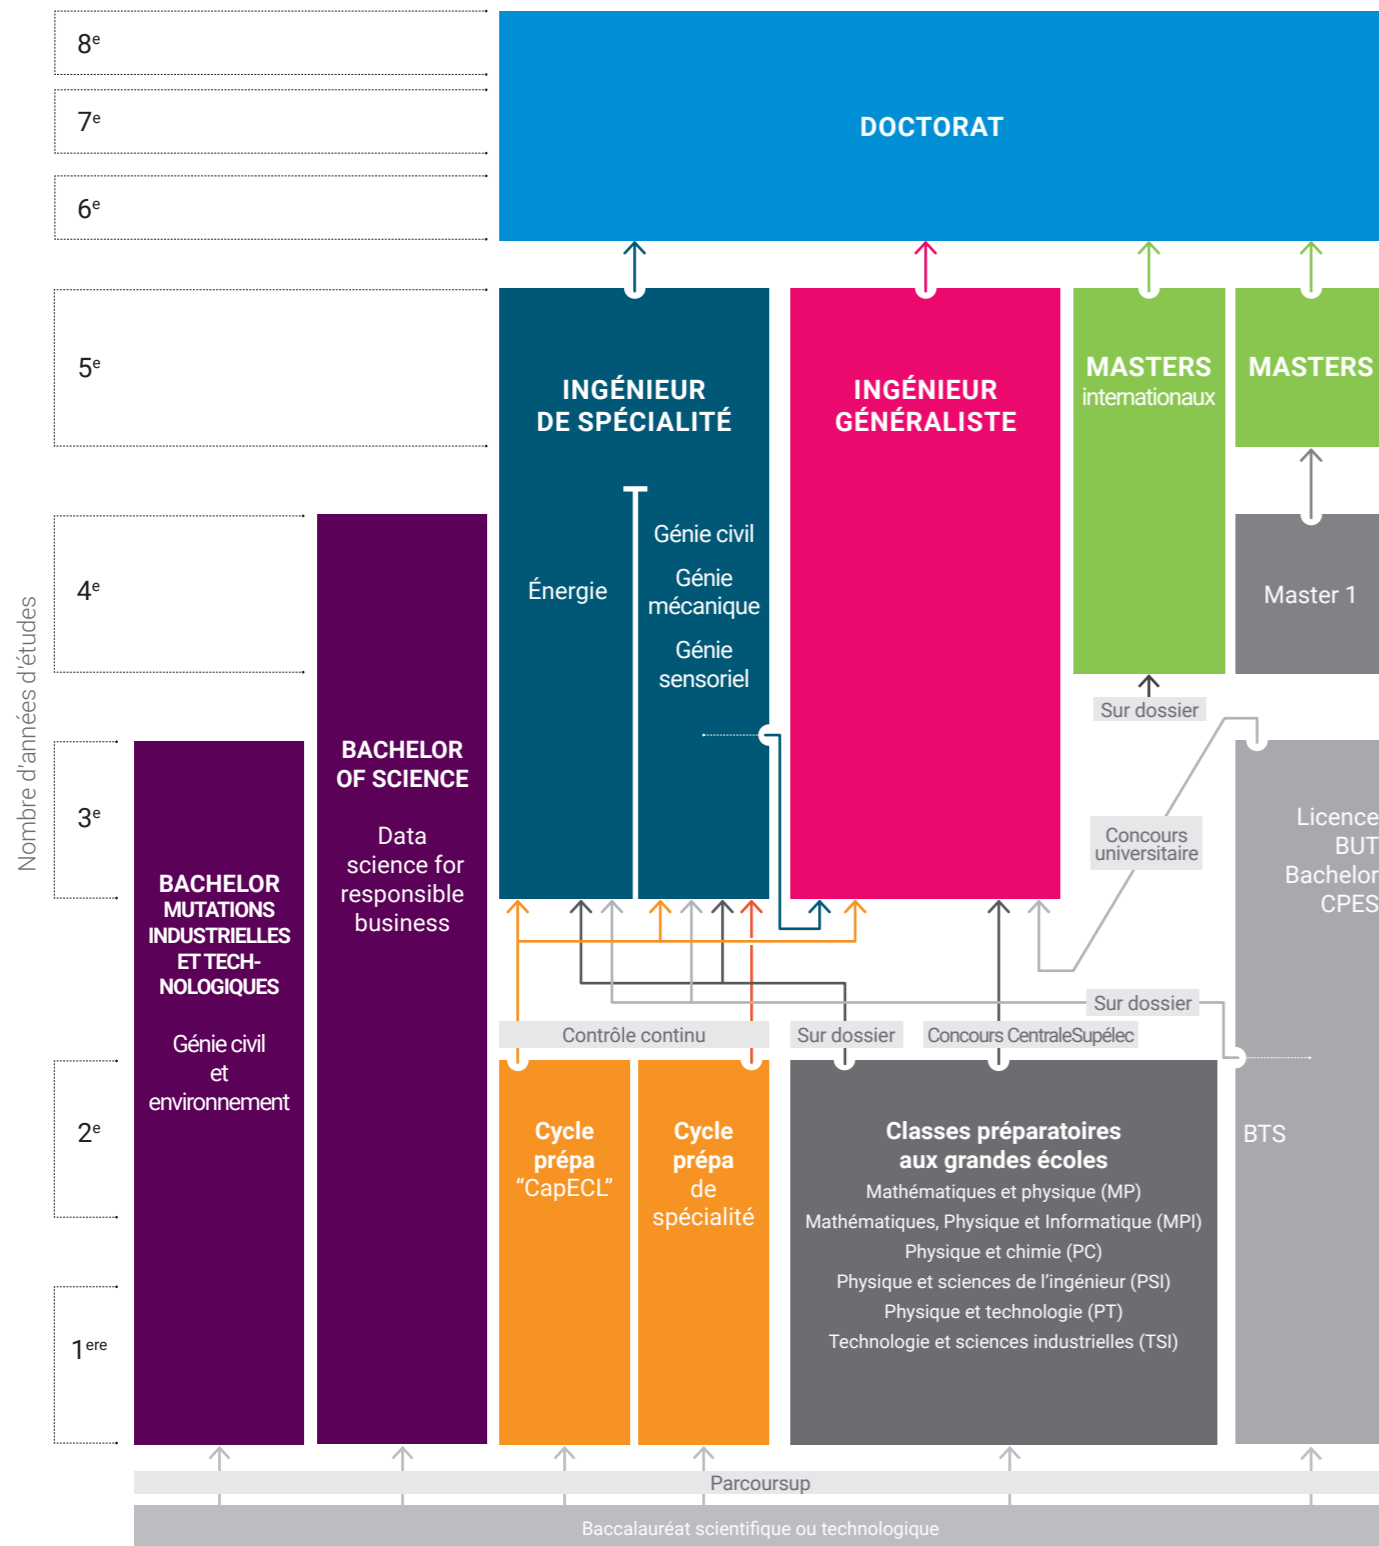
Nombre d'années d'études

$8^e$

$7^e$

$6^e$

$5^e$

$4^e$

$3^e$

$2^e$

$1^{ere}$

DOCTORAT

INGÉNIEUR DE SPÉCIALITÉ

Énergie

Génie civil

Génie mécanique

Génie sensoriel

INGÉNIEUR GÉNÉRALISTE

MASTERS internationaux

MASTERS

Master 1

Sur dossier

Concours universitaire

Licence
BUT
Bachelor
CPES

BACHELOR MUTATIONS INDUSTRIELLES ET TECH-NOLOGIQUES

Génie civil et environnement

BACHELOR OF SCIENCE

Data science for responsible business

Sur dossier

Contrôle continu

Sur dossier

Concours CentraleSupélec

Cycle prépa “CapECL”

Cycle prépa de spécialité

Classes préparatoires aux grandes écoles

Mathématiques et physique (MP)

Mathématiques, Physique et Informatique (MPI)

Physique et chimie (PC)

Physique et sciences de l'ingénieur (PSI)

Physique et technologie (PT)

Technologie et sciences industrielles (TSI)

BTS

Parcoursup

Baccalauréat scientifique ou technologique